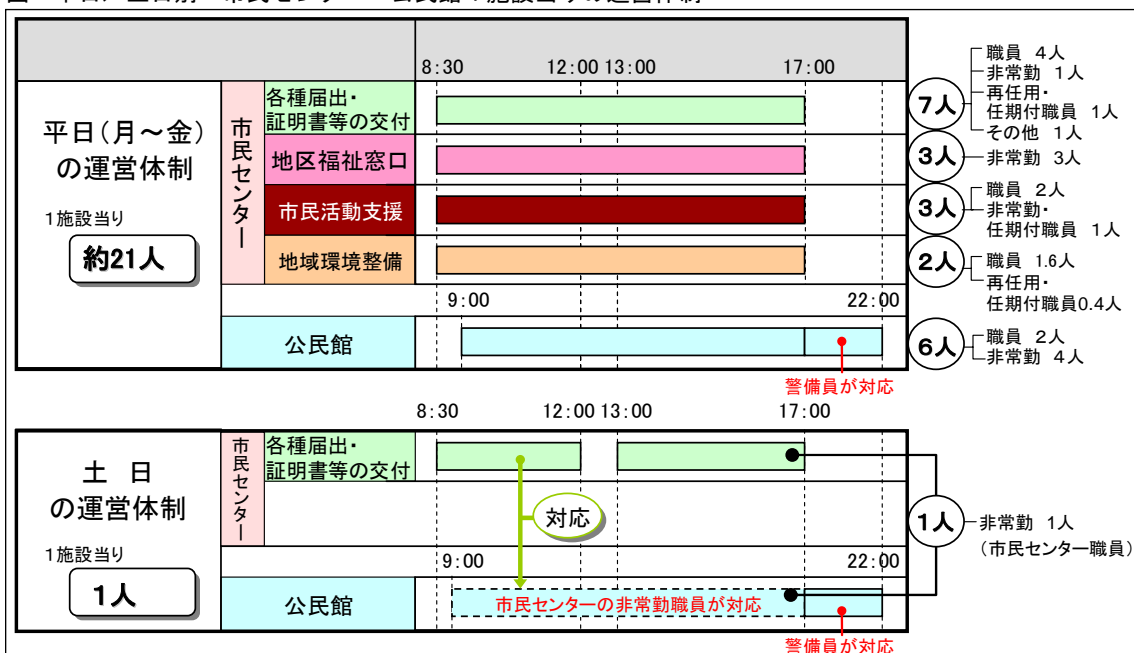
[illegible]

| | | | 8:30 12:00 13:00 17:00 | |
|---|---|---|---|---|
| 平日(月～金)の運営体制 1施設当り 約21人 | 市民センター | 各種届出・証明書等の交付 | | 7人 職員 4人 非常勤 1人 再任用・任期付職員 1人 その他 1人 |
| | | 地区福祉窓口 | | 3人 非常勤 3人 |
| | | 市民活動支援 | | 3人 職員 2人 非常勤・任期付職員 1人 |
| | | 地域環境整備 | | 2人 職員 1.6人 再任用・任期付職員0.4人 |
| | | | 9:00 22:00 | |
| | 公民館 | | 警備員が対応 | 6人 職員 2人 非常勤 4人 |

8:30 12:00 13:00 17:00

| | | | | |
|---|---|---|---|---|
| 土 日 の運営体制 1施設当り 1人 | 市民センター | 各種届出・証明書等の交付 | 対応 | 1人 非常勤 1人 (市民センター職員) |
| | | | 9:00 22:00 | |
| | 公民館 | | 市民センターの非常勤職員が対応 警備員が対応 | |